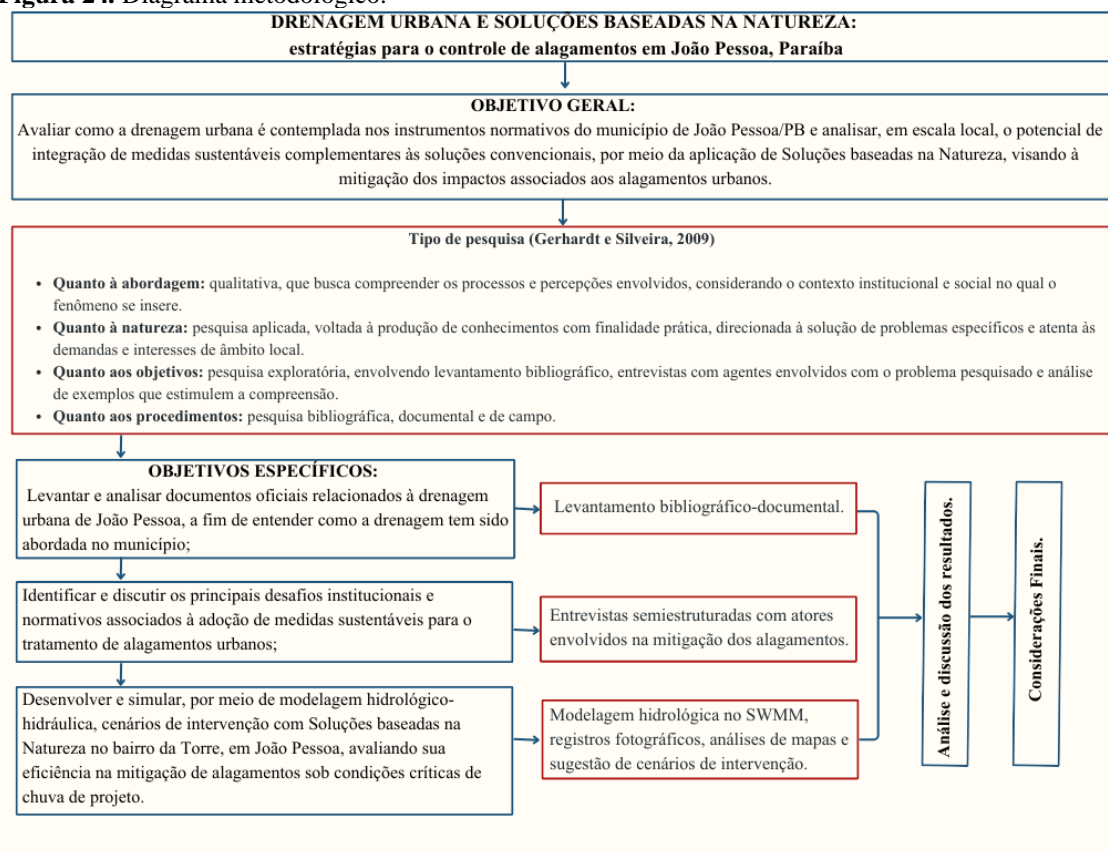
Figura 2: Diagrama metodológico.

DRENAGEM URBANA E SOLUÇÕES BASEADAS NA NATUREZA:
estratégias para o controle de alagamentos em João Pessoa, Paraíba

OBJETIVO GERAL:
Avaliar como a drenagem urbana é contemplada nos instrumentos normativos do município de João Pessoa/PB e analisar, em escala local, o potencial de integração de medidas sustentáveis complementares às soluções convencionais, por meio da aplicação de Soluções baseadas na Natureza, visando à mitigação dos impactos associados aos alagamentos urbanos.

Tipo de pesquisa (Gerhardt e Silveira, 2009)

• Quanto à abordagem: qualitativa, que busca compreender os processos e percepções envolvidos, considerando o contexto institucional e social no qual o fenômeno se insere.
• Quanto à natureza: pesquisa aplicada, voltada à produção de conhecimentos com finalidade prática, direcionada à solução de problemas específicos e atenta às demandas e interesses de âmbito local.
• Quanto aos objetivos: pesquisa exploratória, envolvendo levantamento bibliográfico, entrevistas com agentes envolvidos com o problema pesquisado e análise de exemplos que estimulem a compreensão.
• Quanto aos procedimentos: pesquisa bibliográfica, documental e de campo.

OBJETIVOS ESPECÍFICOS:
Levantar e analisar documentos oficiais relacionados à drenagem urbana de João Pessoa, a fim de entender como a drenagem tem sido abordada no município;

Levantamento bibliográfico-documental.

Identificar e discutir os principais desafios institucionais e normativos associados à adoção de medidas sustentáveis para o tratamento de alagamentos urbanos;

Entrevistas semiestruturadas com atores envolvidos na mitigação dos alagamentos.

Desenvolver e simular, por meio de modelagem hidrológico-hidráulica, cenários de intervenção com Soluções baseadas na Natureza no bairro da Torre, em João Pessoa, avaliando sua eficiência na mitigação de alagamentos sob condições críticas de chuva de projeto.

Modelagem hidrológica no SWMM, registros fotográficos, análises de mapas e sugestão de cenários de intervenção.

Análise e discussão dos resultados.

Considerações Finais.